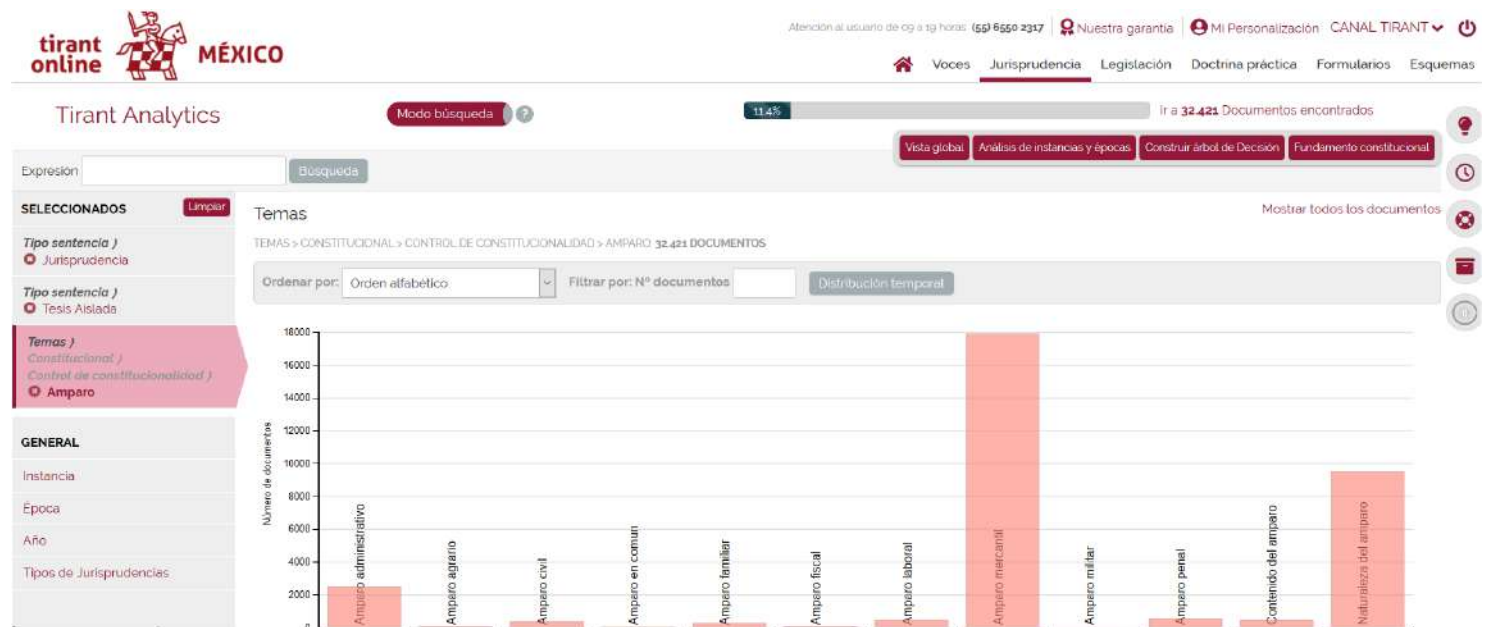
tirant online MÉXICO

Atención al usuario de 09 a 19 horas (55) 6550 2317 Nuestra garantía Mi Personalización CANAL TIRANT

Voces Jurisprudencia Legislación Doctrina práctica Formularios Esquemas

Tirant Analytics

Modo búsqueda ?

11.4%

Ir a 32.421 Documentos encontrados

Vista global Análisis de instancias y épocas Construir árbol de Decisión Fundamento constitucional

Expresión Búsqueda

SELECCIONADOS Limpiar

Tipo sentencia )
Jurisprudencia

Tipo sentencia )
Tesis Aislada

Temas )
Constitucional )
Control de constitucionalidad )
Amparo

GENERAL

Instancia

Época

Año

Tipos de Jurisprudencias

Temas

Mostrar todos los documentos

TEMAS > CONSTITUCIONAL > CONTROL DE CONSTITUCIONALIDAD > AMPARO 32.421 DOCUMENTOS

Ordenar por: Orden alfabético Filtrar por: Nº documentos Distribución temporal

18000
16000
14000
12000
10000
8000
6000
4000
2000

Número de documentos

Amparo administrativo
Amparo agrario
Amparo civil
Amparo en comun
Amparo familiar
Amparo fiscal
Amparo laboral
Amparo mercantil
Amparo militar
Amparo penal
Contenido del amparo
Naturaleza del amparo